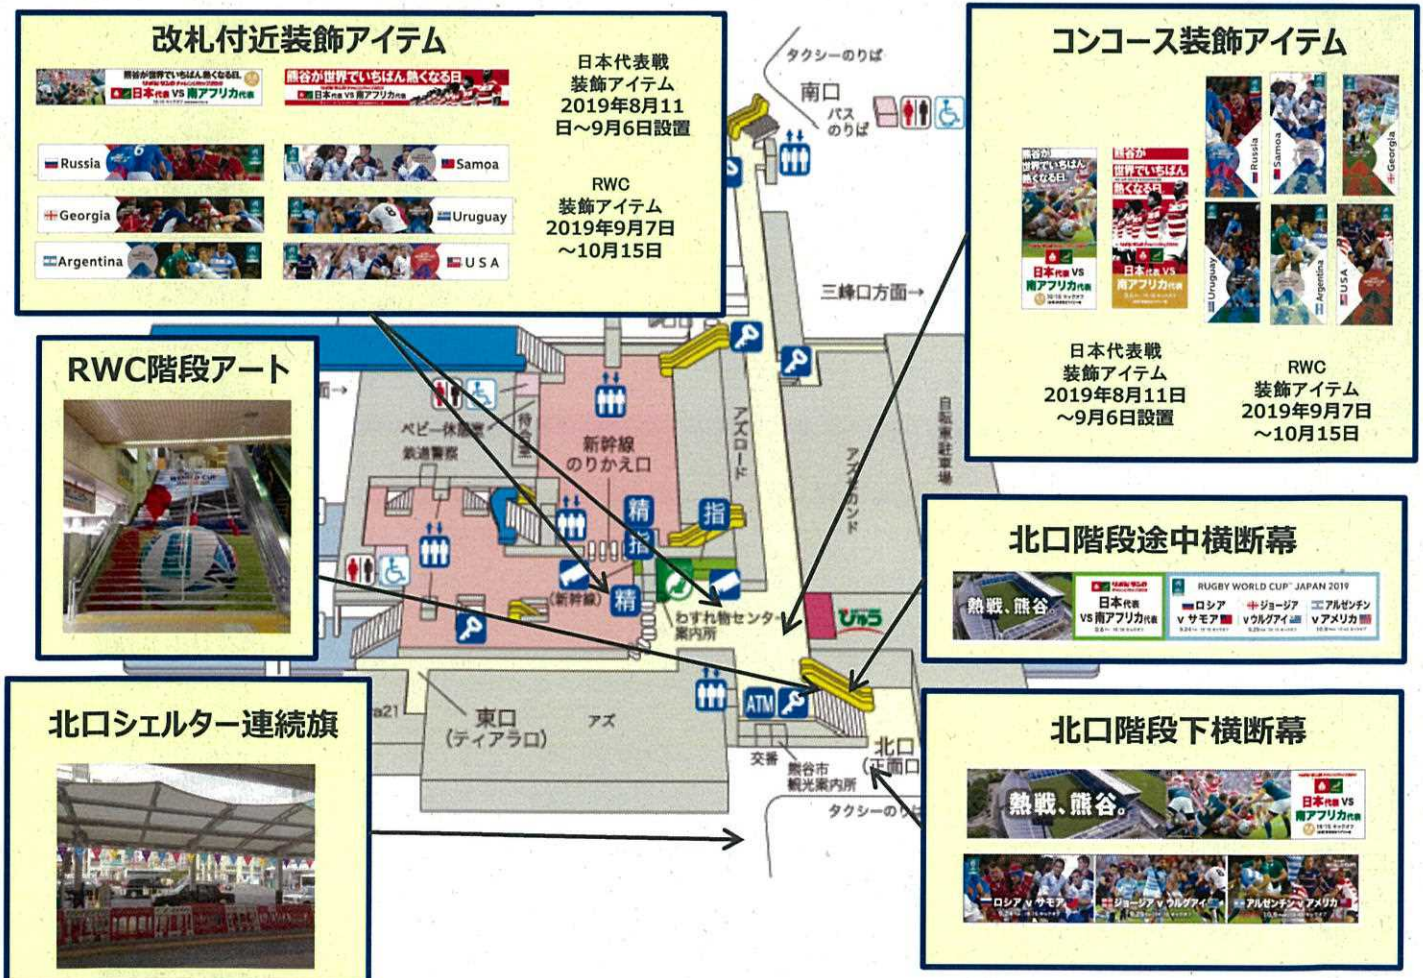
改札付近装飾アイテム

熊谷が世界でいちばん熱くなる日。
日本代表 vs 南アフリカ代表

熊谷が世界でいちばん熱くなる日
日本代表 vs 南アフリカ代表

日本代表戦
装飾アイテム
2019年8月11日～9月6日設置

Russia
Samoa
Georgia
Uruguay
Argentina
USA

RWC
装飾アイテム
2019年9月7日
～10月15日

タクシーのりば
南口
バス
のりば

コンコース装飾アイテム

熊谷が世界でいちばん熱くなる日
日本代表 vs 南アフリカ代表

熊谷が世界でいちばん熱くなる日
日本代表 vs 南アフリカ代表

Russia
Samoa
Georgia
Uruguay
Argentina
USA

日本代表戦
装飾アイテム
2019年8月11日
～9月6日設置

RWC
装飾アイテム
2019年9月7日
～10月15日

三峰口方面→

RWC階段アート

ベビー休憩室
鉄道警察
待合室
新幹線
のりかえ口
精
指
(新幹線)
アズロード
アズガーデンド
自転車駐車場
わすれ物センター
案内所
びゅう

北口階段途中横断幕

熱戦、熊谷。
日本代表 vs 南アフリカ代表
RUGBY WORLD CUP JAPAN 2019
ロシア v サモア
ジョージア v ウルグアイ
アルゼンチン v アメリカ

北口シェルター連続旗

東口
(ティアラ21)
アズ
ATM
交番
熊谷市
観光案内所
北口
(正面口)
タクシーのりば

北口階段下横断幕

熱戦、熊谷。
日本代表 vs 南アフリカ代表
ロシア v サモア
ジョージア v ウルグアイ
アルゼンチン v アメリカ